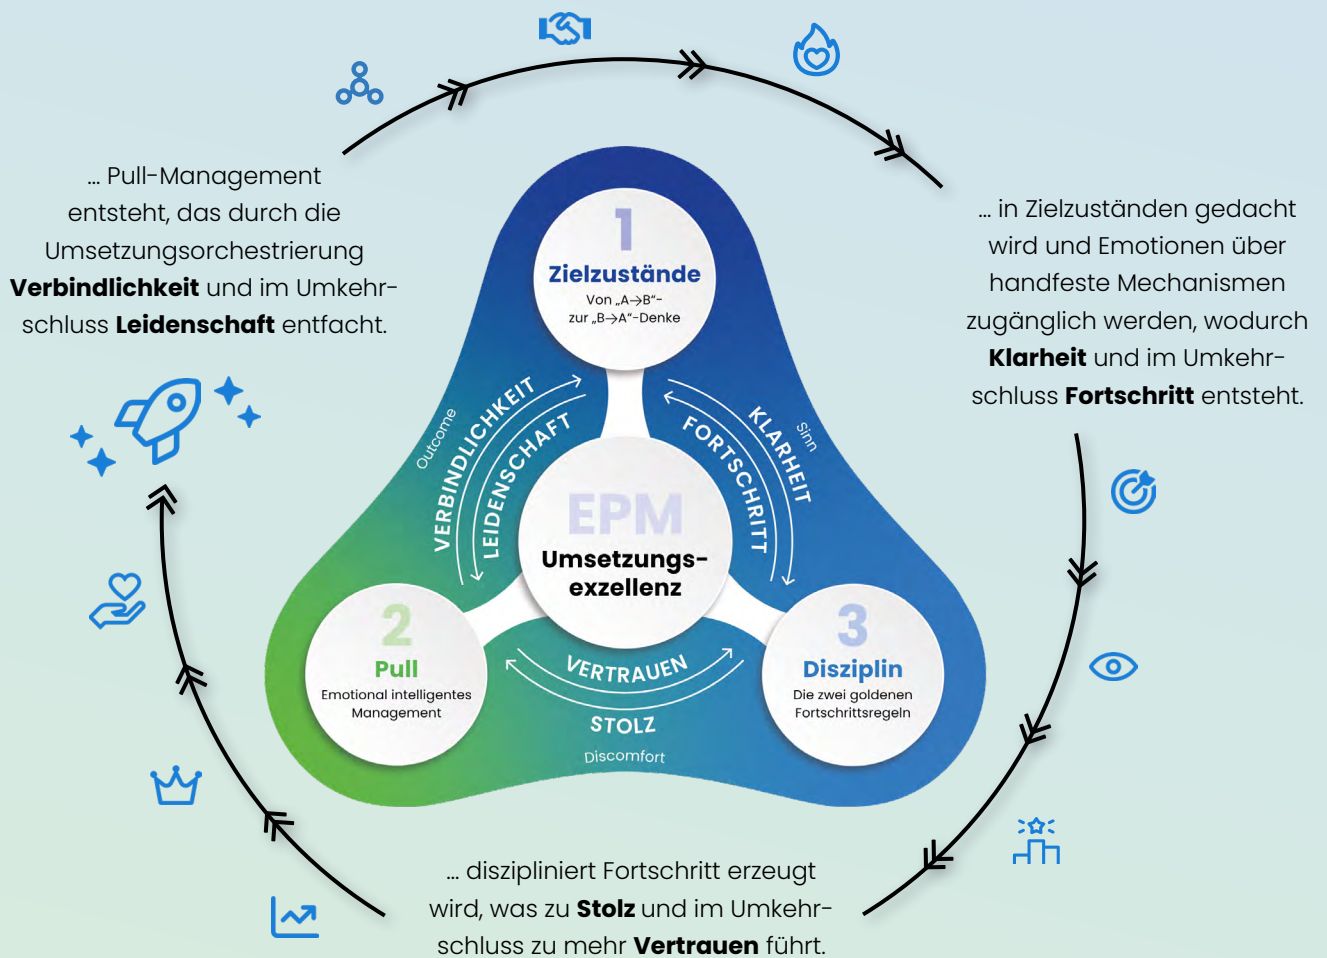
... Pull-Management entsteht, das durch die Umsetzungsorchestrierung **Verbindlichkeit** und im Umkehrschluss **Leidenschaft** entfacht.

... in Zielzuständen gedacht wird und Emotionen über handfeste Mechanismen zugänglich werden, wodurch **Klarheit** und im Umkehrschluss **Fortschritt** entsteht.

1
Zielzustände
Von „A→B“-zur „B→A“-Denke

Outcome
VERBINDLICHKEIT
LEIDENSCHAFT

Sinn
KLARHEIT
FORTSCHRITT

EPM
Umsetzungsexzellenz

2
Pull
Emotional intelligentes Management

VERTRAUEN
STOLZ
Discomfort

3
Disziplin
Die zwei goldenen Fortschrittsregeln

... diszipliniert Fortschritt erzeugt wird, was zu **Stolz** und im Umkehrschluss zu mehr **Vertrauen** führt.